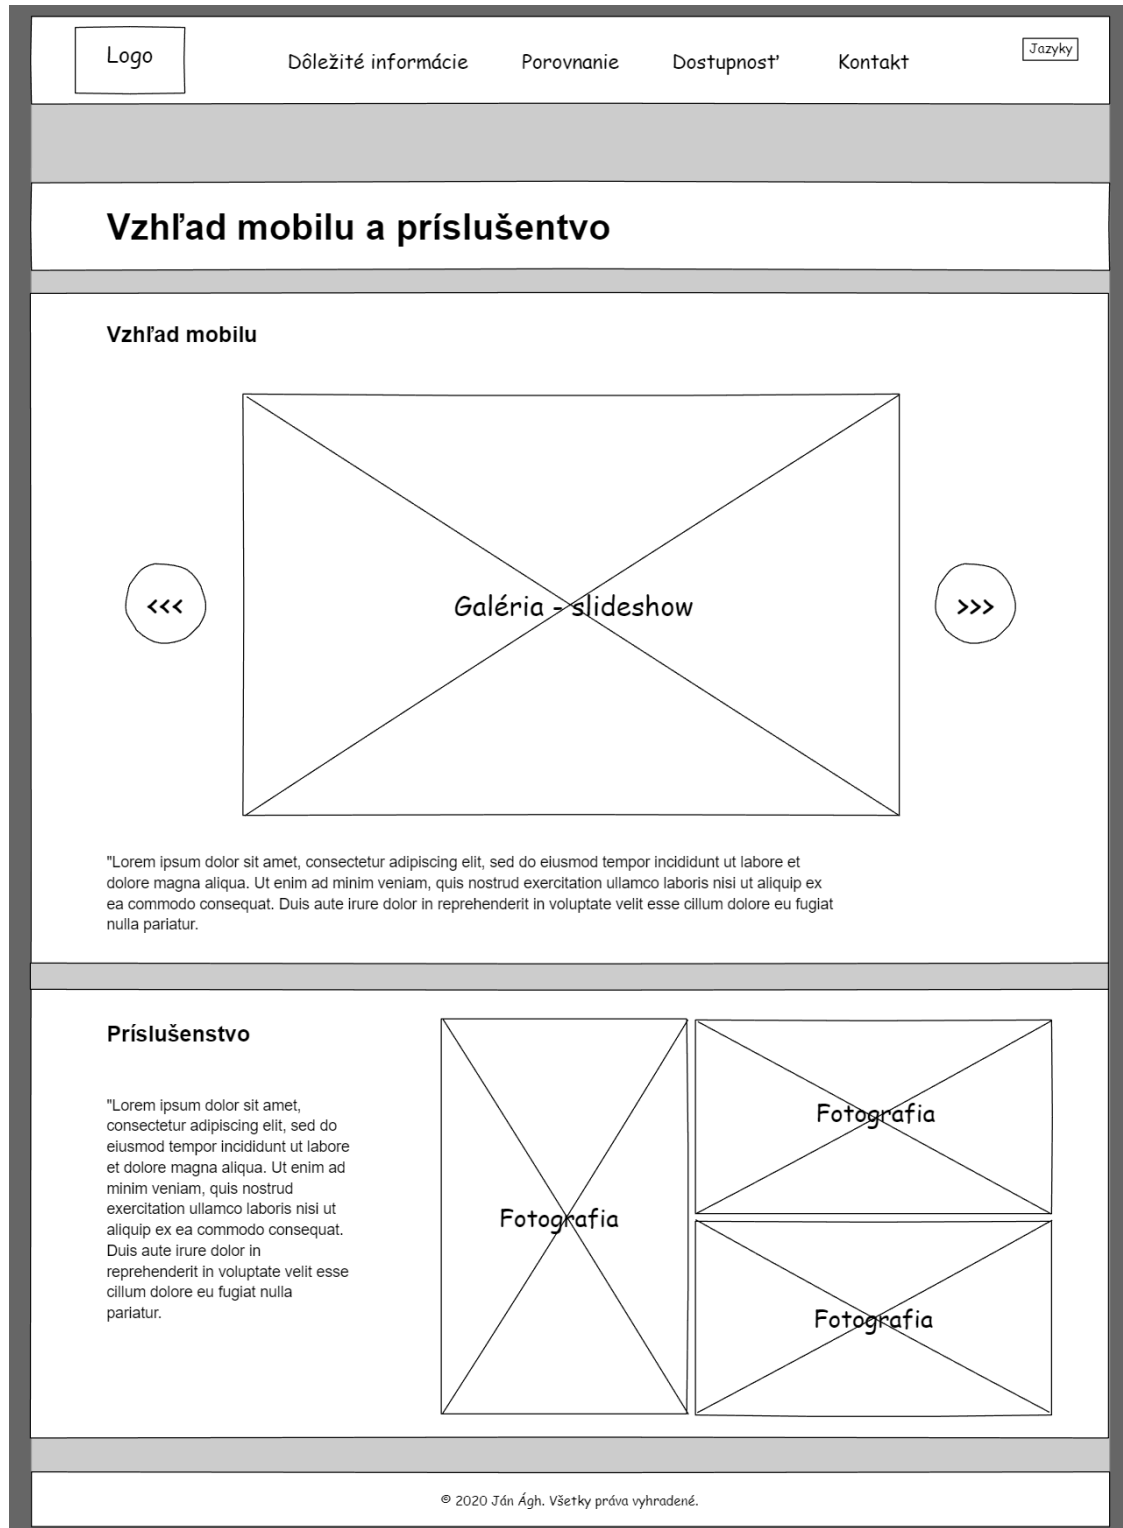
Logo

Dôležité informácie Porovnanie Dostupnosť Kontakt

Jazyky

Vzhľad mobilu a príslušentvo

Vzhľad mobilu

<<<

Galéria - slideshow

>>>

"Lorem ipsum dolor sit amet, consectetur adipiscing elit, sed do eiusmod tempor incididunt ut labore et dolore magna aliqua. Ut enim ad minim veniam, quis nostrud exercitation ullamco laboris nisi ut aliquip ex ea commodo consequat. Duis aute irure dolor in reprehenderit in voluptate velit esse cillum dolore eu fugiat nulla pariatur.

Príslušenstvo

"Lorem ipsum dolor sit amet, consectetur adipiscing elit, sed do eiusmod tempor incididunt ut labore et dolore magna aliqua. Ut enim ad minim veniam, quis nostrud exercitation ullamco laboris nisi ut aliquip ex ea commodo consequat. Duis aute irure dolor in reprehenderit in voluptate velit esse cillum dolore eu fugiat nulla pariatur.

Fotografia

Fotografia

Fotografia

© 2020 Ján Ágh. Všetky práva vyhradené.